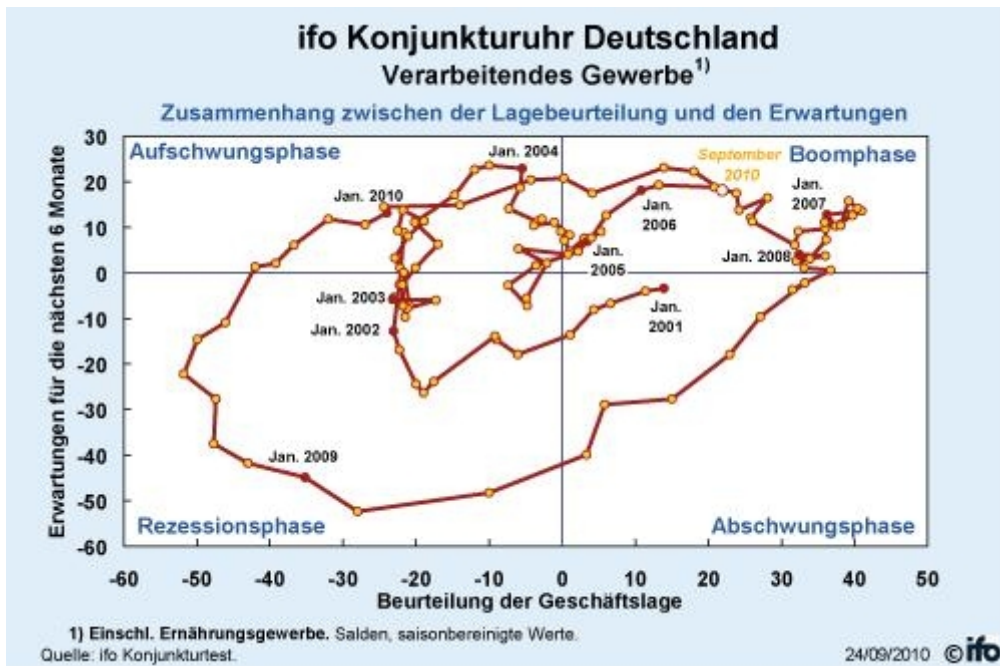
ifo Konjunkturuhr Deutschland
Verarbeitendes Gewerbe$^{1)}$

Zusammenhang zwischen der Lagebeurteilung und den Erwartungen

Aufschwungsphase
Boomphase
Rezessionsphase
Abschwungsphase

Jan. 2004
September 2010
Jan. 2010
Jan. 2006
Jan. 2007
Jan. 2005
Jan. 2008
Jan. 2003
Jan. 2002
Jan. 2001
Jan. 2009

Erwartungen für die nächsten 6 Monate
30
20
10
0
-10
-20
-30
-40
-50
-60

-60 -50 -40 -30 -20 -10 0 10 20 30 40 50
Beurteilung der Geschäftslage

1) Einschl. Ernährungsgewerbe. Salden, saisonbereinigte Werte.
Quelle: ifo Konjunkturtest.
24/09/2010 ©ifo